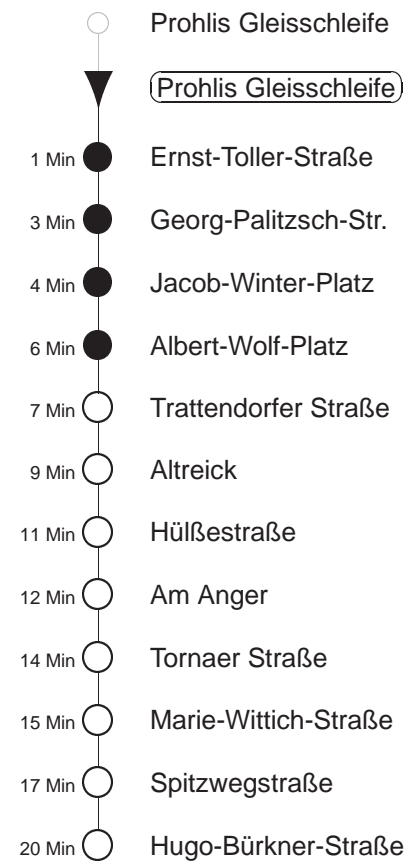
Prohlis Gleisschleife

Prohlis Gleisschleife

1 Min Ernst-Toller-Straße

3 Min Georg-Palitzsch-Str.

4 Min Jacob-Winter-Platz

6 Min Albert-Wolf-Platz

7 Min Trattendorfer Straße

9 Min Altreick

11 Min Hülßestraße

12 Min Am Anger

14 Min Tornaer Straße

15 Min Marie-Wittich-Straße

17 Min Spitzwegstraße

20 Min Hugo-Bürkner-Straße